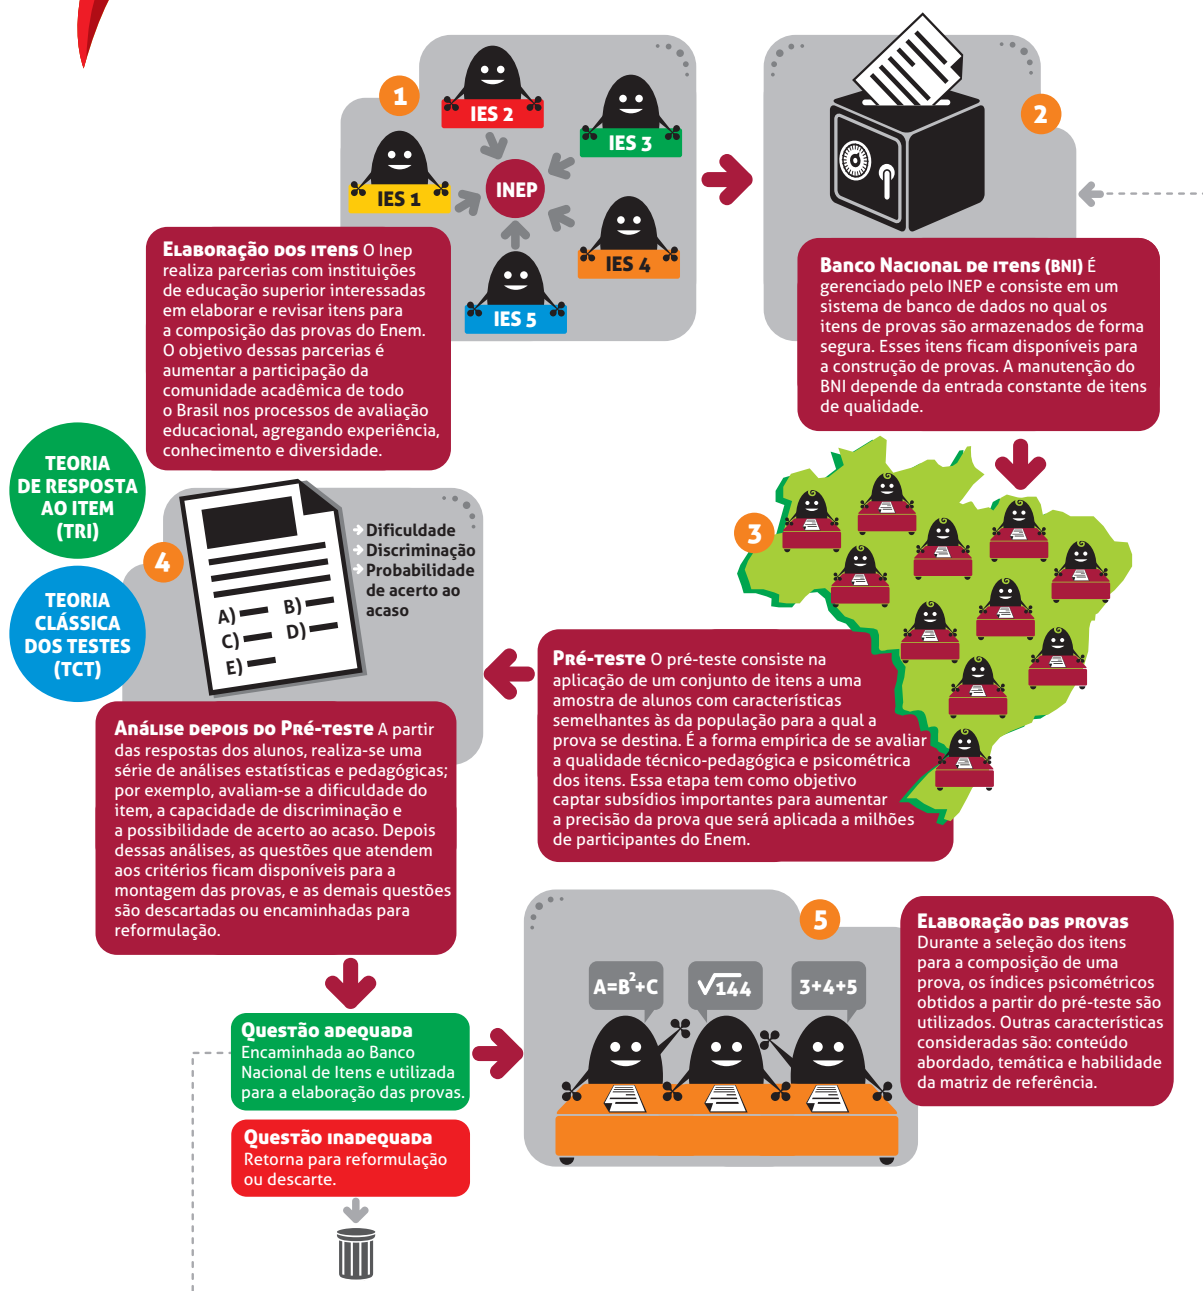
1

IES 2

IES 3

IES 1

INEP

IES 4

IES 5

Elaboração dos itens O Inep realiza parcerias com instituições de educação superior interessadas em elaborar e revisar itens para a composição das provas do Enem. O objetivo dessas parcerias é aumentar a participação da comunidade acadêmica de todo o Brasil nos processos de avaliação educacional, agregando experiência, conhecimento e diversidade.

2

Banco Nacional de itens (BNI) É gerenciado pelo INEP e consiste em um sistema de banco de dados no qual os itens de provas são armazenados de forma segura. Esses itens ficam disponíveis para a construção de provas. A manutenção do BNI depende da entrada constante de itens de qualidade.

TEORIA DE RESPOSTA AO ITEM (TRI)

TEORIA CLÁSSICA DOS TESTES (TCT)

4

A) B) C) D) E)

Dificuldade
Discriminação
Probabilidade de acerto ao acaso

3

Pré-teste O pré-teste consiste na aplicação de um conjunto de itens a uma amostra de alunos com características semelhantes às da população para a qual a prova se destina. É a forma empírica de se avaliar a qualidade técnico-pedagógica e psicométrica dos itens. Essa etapa tem como objetivo captar subsídios importantes para aumentar a precisão da prova que será aplicada a milhões de participantes do Enem.

Análise depois do Pré-teste A partir das respostas dos alunos, realiza-se uma série de análises estatísticas e pedagógicas; por exemplo, avaliam-se a dificuldade do item, a capacidade de discriminação e a possibilidade de acerto ao acaso. Depois dessas análises, as questões que atendem aos critérios ficam disponíveis para a montagem das provas, e as demais questões são descartadas ou encaminhadas para reformulação.

Questão adequada
Encaminhada ao Banco Nacional de Itens e utilizada para a elaboração das provas.

Questão inadequada
Retorna para reformulação ou descarte.

5

$A=B^2+C$

$\sqrt{144}$

3+4+5

Elaboração das provas
Durante a seleção dos itens para a composição de uma prova, os índices psicométricos obtidos a partir do pré-teste são utilizados. Outras características consideradas são: conteúdo abordado, temática e habilidade da matriz de referência.